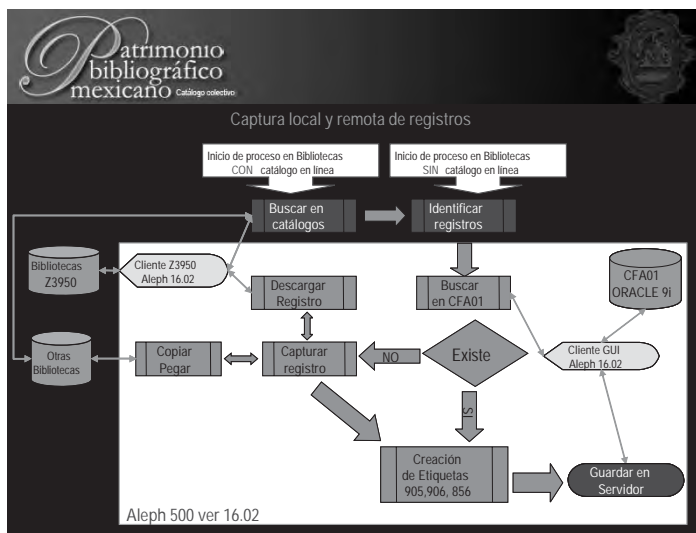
Patrimonio bibliográfico mexicano Catálogo colectivo

Captura local y remota de registros

Inicio de proceso en Bibliotecas CON catálogo en línea

Inicio de proceso en Bibliotecas SIN catálogo en línea

Buscar en catálogos

Identificar registros

Bibliotecas Z3950

Cliente Z3950 Aleph 16.02

Descargar Registro

Buscar en CFA01

CFA01 ORACLE 9i

Otras Bibliotecas

Copiar Pegar

Capturar registro

NO

Existe

Cliente GUI Aleph 16.02

SI

Creación de Etiquetas 905,906, 856

Guardar en Servidor

Aleph 500 ver 16.02